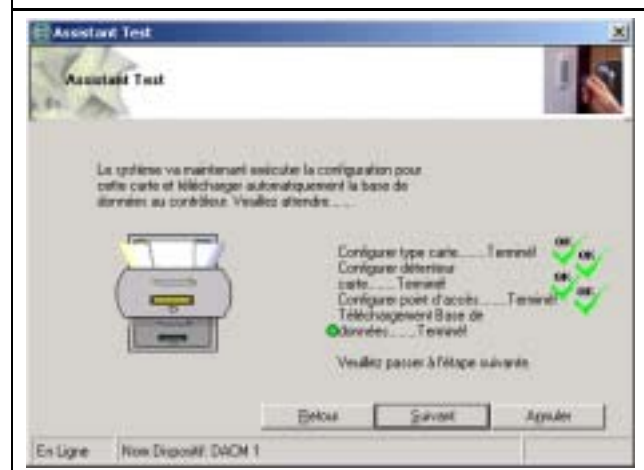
Assistant Test

Assistant Test

Le système va maintenant exécuter la configuration pour cette carte et télécharger automatiquement la base de données au contrôleur. Veuillez attendre......

Configurer type carte......Terminé!
Configurer détenteur carte......Terminé!
Configurer point d'accès......Terminé!
Téléchargement Base de données......Terminé

OK OK OK OK

Veuillez passer à l'étape suivante

Retour
Suivant
Annuler

En Ligne
Nom Dispositif: DACM 1